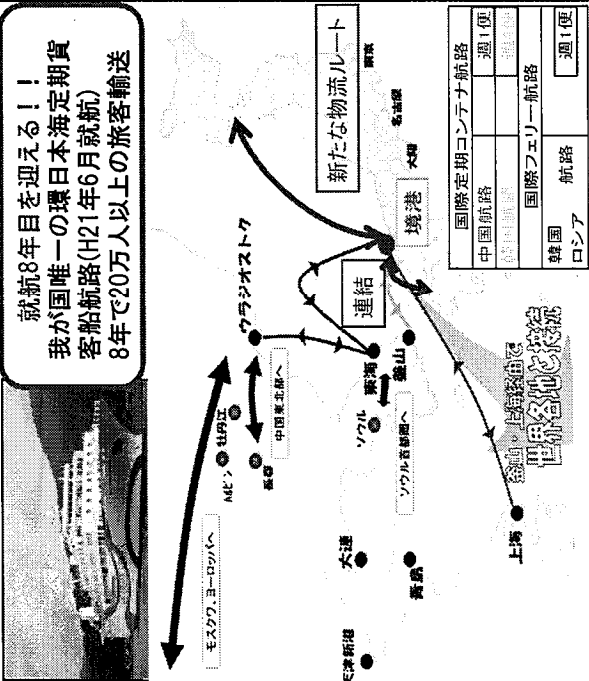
就航8年目を迎える！！
我が国唯一の環日本海定期貨客船航路（H21年6月就航）
8年で20万人以上の旅客輸送

新たな物流ルート

国際定期コンテナ航路

| 中国航路 | 週1便 |
|---|---|
| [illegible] | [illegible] |

国際フェリー航路

| 韓国 | 航路 | 週1便 |
|---|---|---|
| ロシア | | |

東京
名古屋
大阪
境港
連結
ウラジオストク
東海
釜山
ソウル
ソウル首都圏へ
中国東北部へ
ハルビン
牡丹江
長春
モスクワ、ヨーロッパへ
大連
青島
上海
天津新港

釜山・上海経由で
世界各地と接続